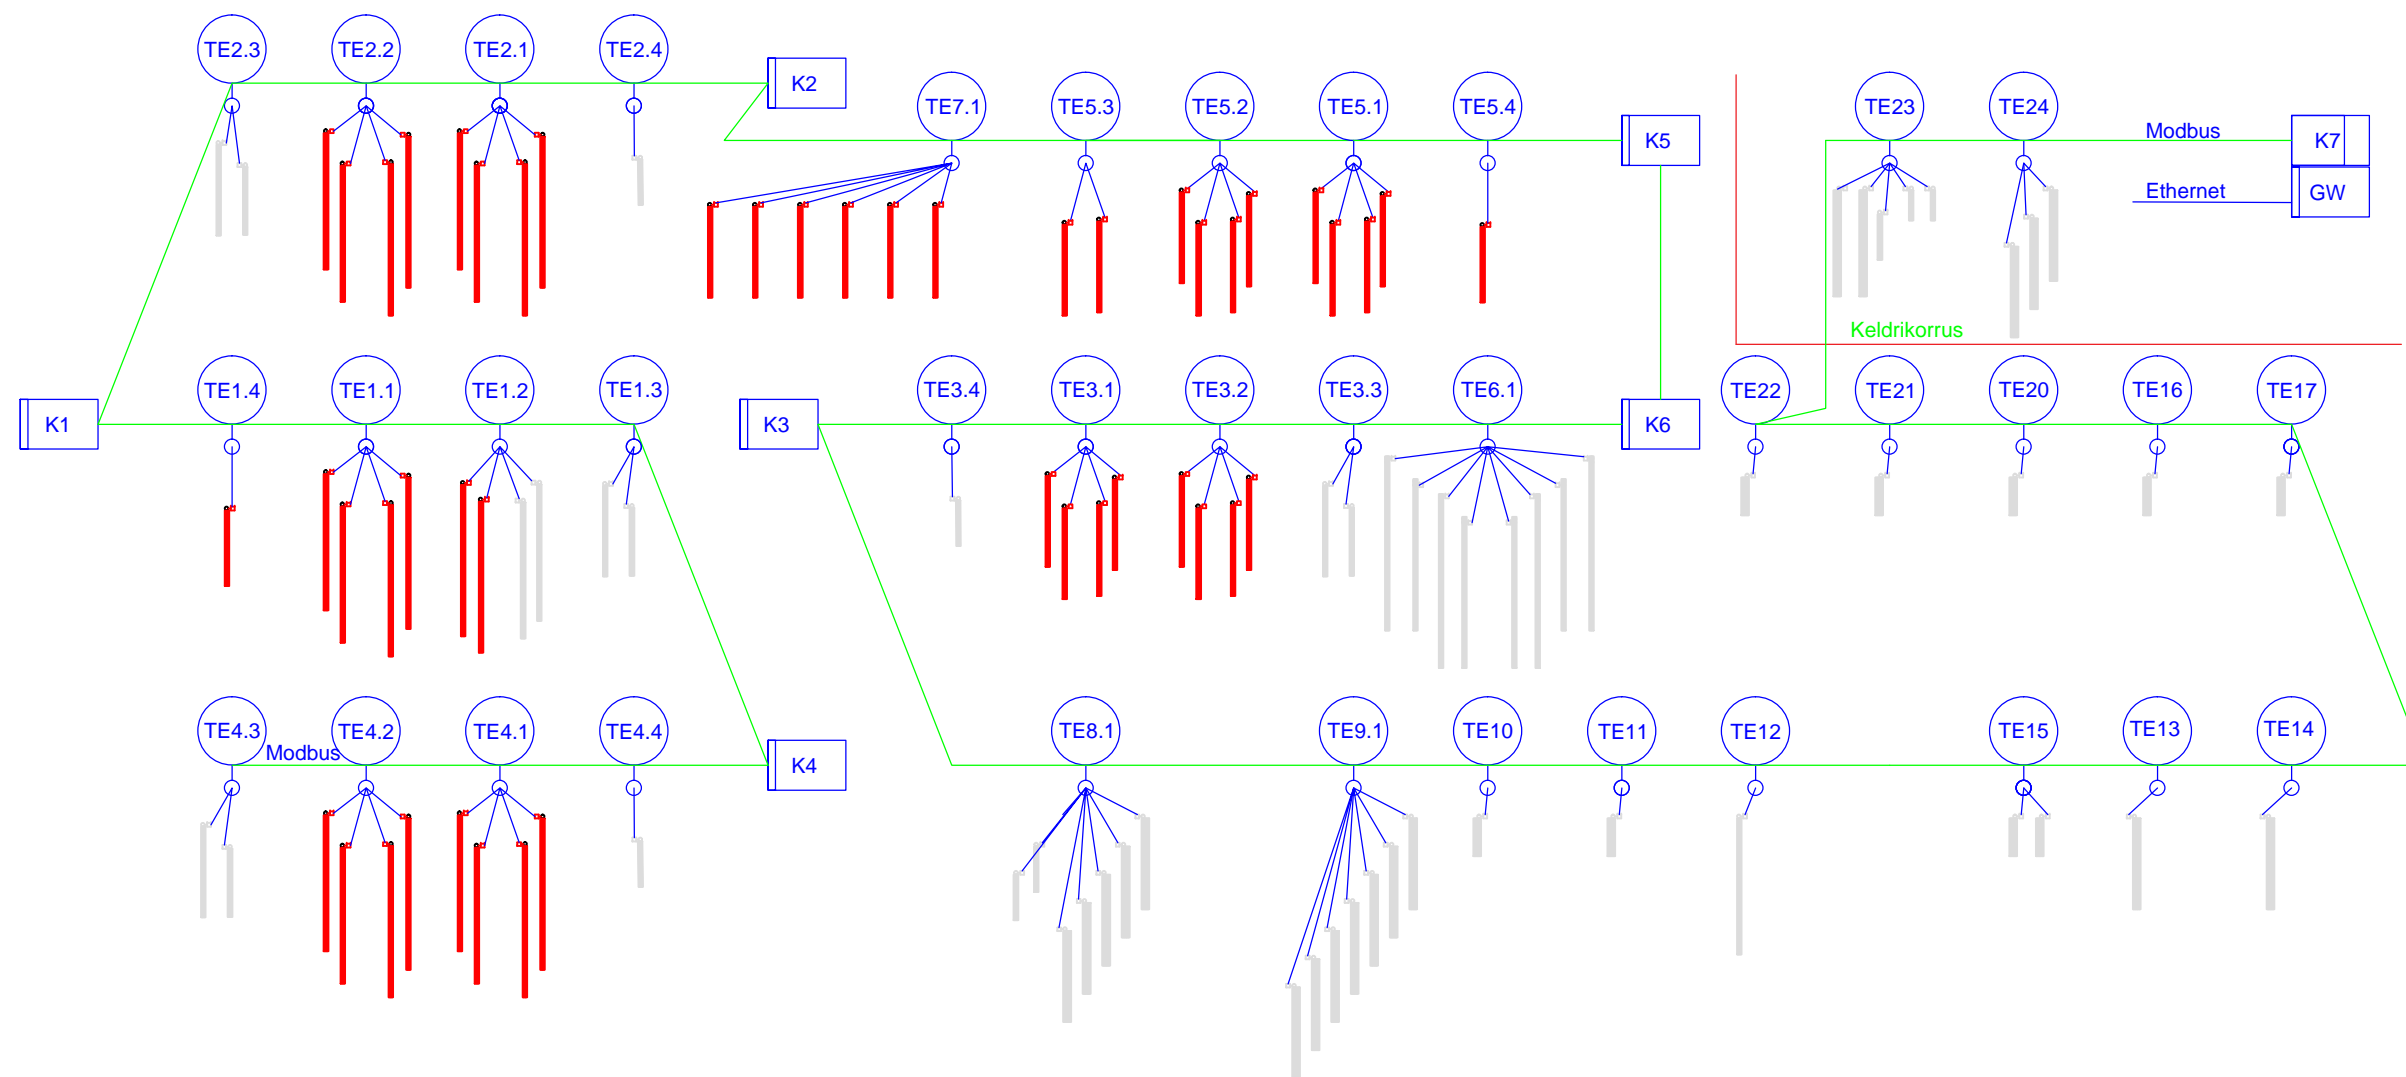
TE2.3 TE2.2 TE2.1 TE2.4 K2

TE7.1 TE5.3 TE5.2 TE5.1 TE5.4 K5

TE23 TE24 Modbus K7

Ethernet GW

Keldrikorrus

K1 TE1.4 TE1.1 TE1.2 TE1.3

K3 TE3.4 TE3.1 TE3.2 TE3.3 TE6.1 K6

TE22 TE21 TE20 TE16 TE17

TE4.3 Modbus TE4.2 TE4.1 TE4.4 K4

TE8.1 TE9.1 TE10 TE11 TE12 TE15 TE13 TE14